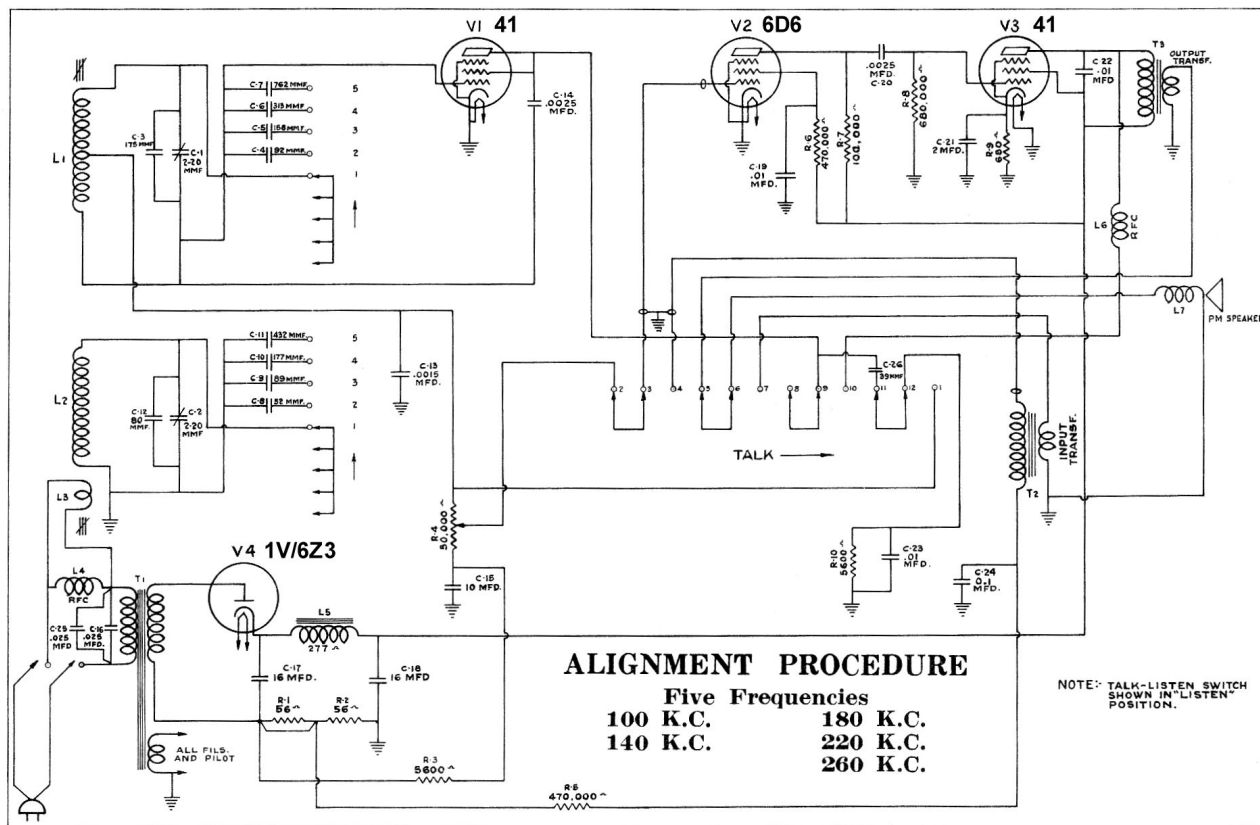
V1 41

V2 6D6

V3 41

L1

C-3 175 MMF

C-1 2-20 MMF

C-7 762 MMF.

C-6 313 MMF.

C-5 168 MMF.

C-4 92 MMF.

5
4
3
2
1

C-14 .0025 MFD.

.0025 MFD. C-20

R-8 680,000 ^

C-22 .01 MFD

T3 OUTPUT TRANSF.

R-6 470,000 ^

R-7 100,000 ^

C-19 .01 MFD.

C-21 2 MFD.

R-9 680 ^

L6 RFC

L7

PM SPEAKER

L2

C-12 80 MMF

C-2 2-20 MMF

C-11 432 MMF.

C-10 177 MMF.

C-9 89 MMF.

C-8 52 MMF.

5
4
3
2
1

C-13 .0015 MFD.

2 3 4 5 6 7 8 9 10 11 12 1

C-26 39 MMF

TALK →

INPUT TRANSF.

T2

L3

R-4 50,000 ^

V4 1V/6Z3

R-10 5600 ^

C-23 .01 MFD.

C-24 0.1 MFD.

L4 RFC

T1

C-25 .025 MFD

C-16 .025 MFD.

C-15 10 MFD.

L5 277 ^

C-17 16 MFD.

C-18 16 MFD

R-1 56 ^

R-2 56 ^

ALL FILS. AND PILOT

R-3 5600 ^

R-5 470,000 ^

ALIGNMENT PROCEDURE

Five Frequencies
100 K.C. 180 K.C.
140 K.C. 220 K.C.
260 K.C.

NOTE:- TALK-LISTEN SWITCH SHOWN IN "LISTEN" POSITION.